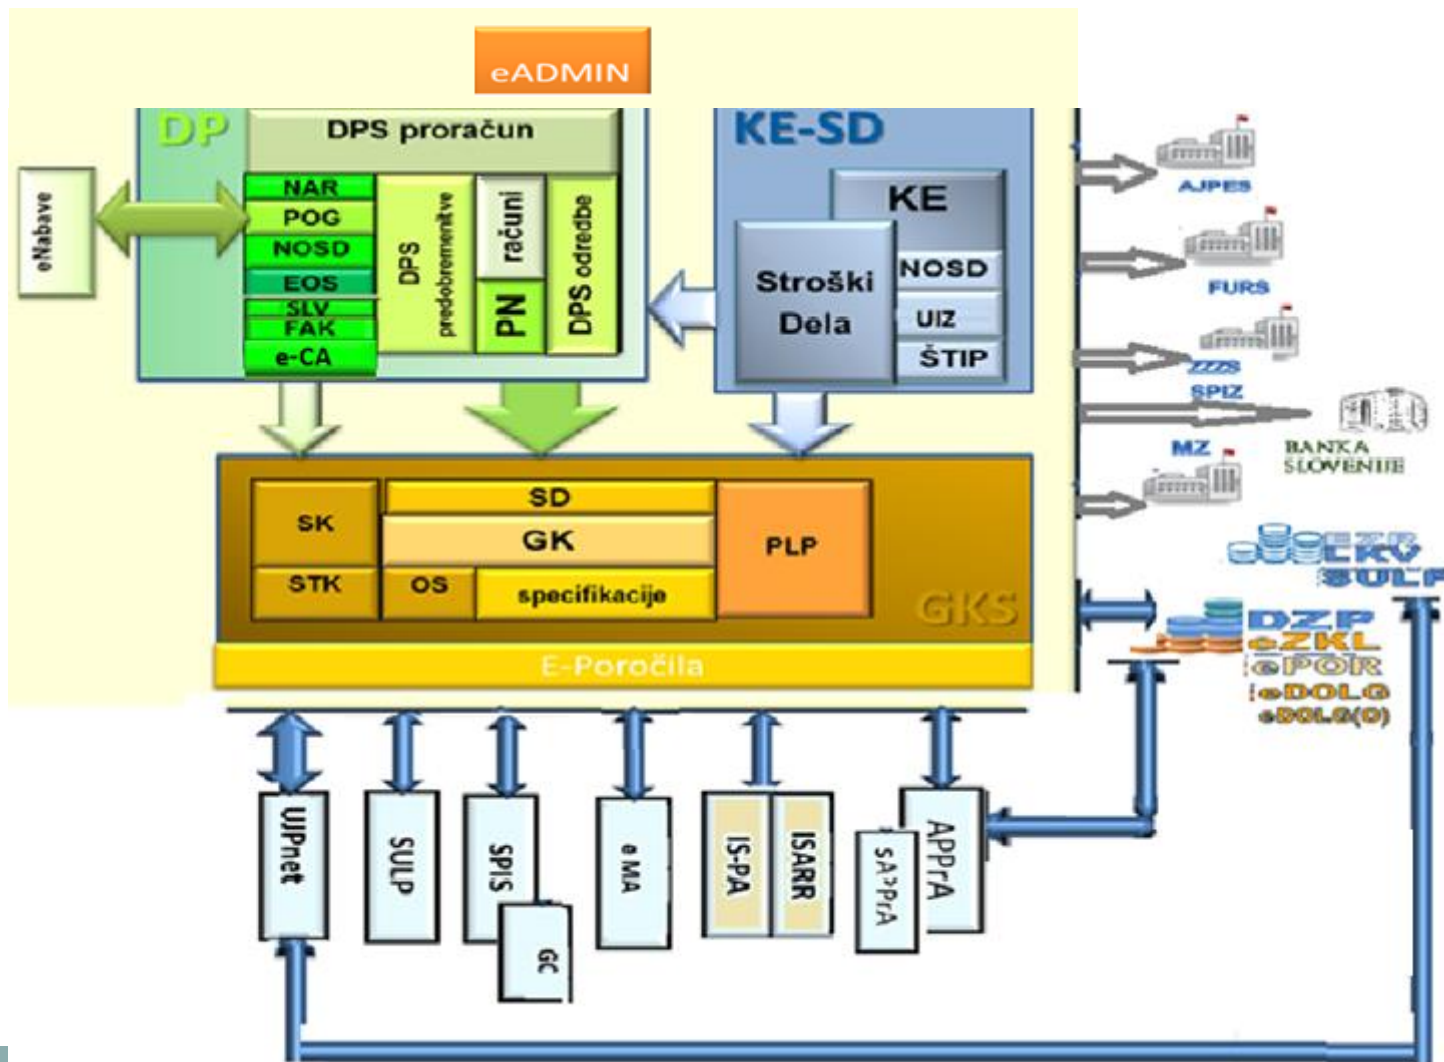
eADMIN

DP

DPS proračun

eNabave

NAR
POG
NOSD
EOS
SLV
FAK
e-CA

DPS predobremenitve

računi

PN

DPS odredbe

KE-SD

KE

Stroški Dela

NOSD
UIZ
ŠTIP

SK
STK
SD
GK
OS
specifikacije
PLP
GKS

E-Poročila

AJPES
FURS
ZZZS
SPIZ
MZ
BANKA SLOVENIJE

ERR
SULP

DZP
eZKL
ePOR
eDOLG
eDOLG(D)

UJPnet
SULP
SPIS
GC
e MA
IS-PA
ISARR
SAPPrA
APPrA